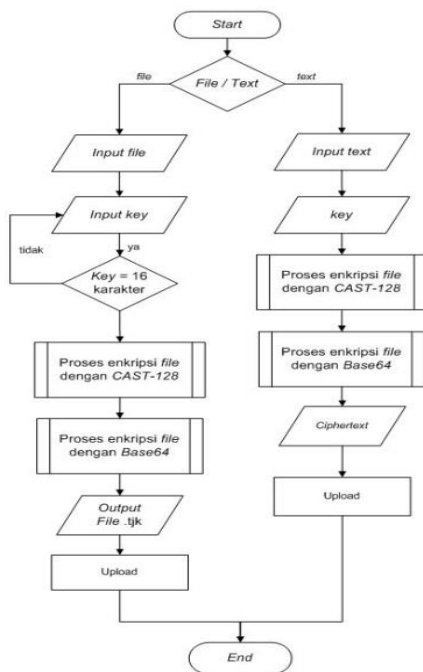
Start

File / Text

file

text

Input file

Input key

tidak

ya

Key = 16 karakter

Proses enkripsi file dengan CAST-128

Proses enkripsi file dengan Base64

Output File .tjk

Upload

Input text

key

Proses enkripsi file dengan CAST-128

Proses enkripsi file dengan Base64

Ciphertext

Upload

End